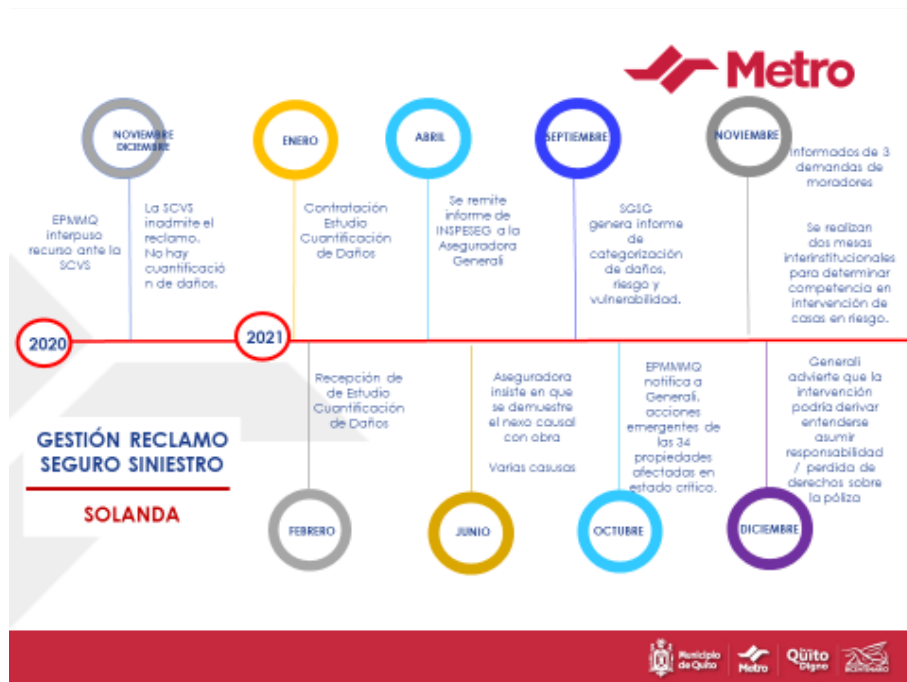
Metro

NOVIEMBRE DICIEMBRE

EPMMQ interpuso recurso ante la SCVS

La SCVS inadmite el reclamo. No hay cuantificación de daños.

2020

ENERO

Contratación Estudio Cuantificación de Daños

2021

Recepción de de Estudio Cuantificación de Daños

FEBRERO

ABRIL

Se remite informe de INSPESEG a la Aseguradora Generali

Aseguradora insiste en que se demuestre el nexo causal con obra

Varias casusas

JUNIO

SEPTIEMBRE

SGSG genera informe de categorización de daños, riesgo y vulnerabilidad.

EPMMQ notifica a Generali, acciones emergentes de las 34 propiedades afectadas en estado crítico.

OCTUBRE

NOVIEMBRE

Informados de 3 demandas de moradores

Se realizan dos mesas interinstitucionales para determinar competencia en intervención de casas en riesgo.

Generali advierte que la intervención podría derivar entenderse asumir responsabilidad / perdida de derechos sobre la póliza

DICIEMBRE

GESTIÓN RECLAMO SEGURO SINIESTRO

SOLANDA

Municipio de Quito

Metro

Quito Digno